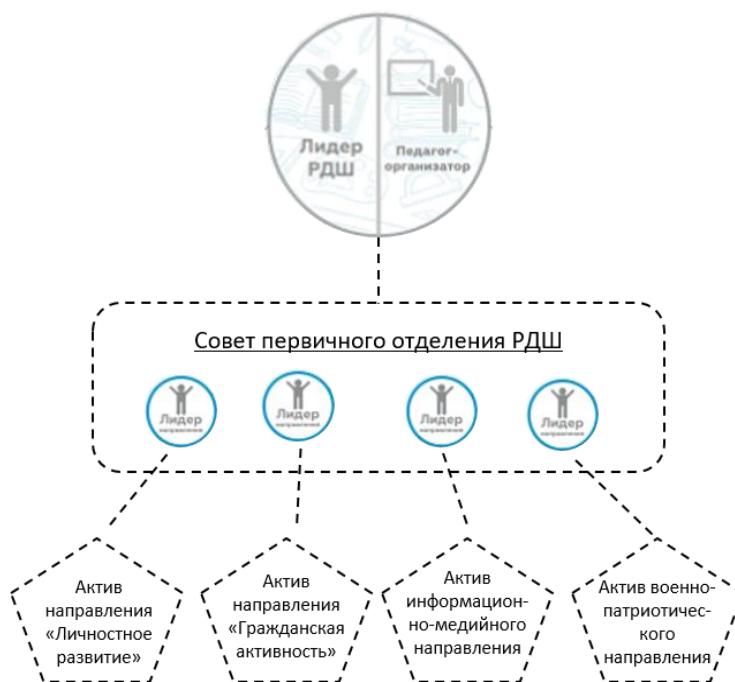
Лидер РДШ

Педагог-организатор

Совет первичного отделения РДШ

Лидер направления

Лидер направления

Лидер направления

Лидер направления

Актив направления «Личностное развитие»

Актив направления «Гражданская активность»

Актив информационно-медийного направления

Актив военно-патриотического направления